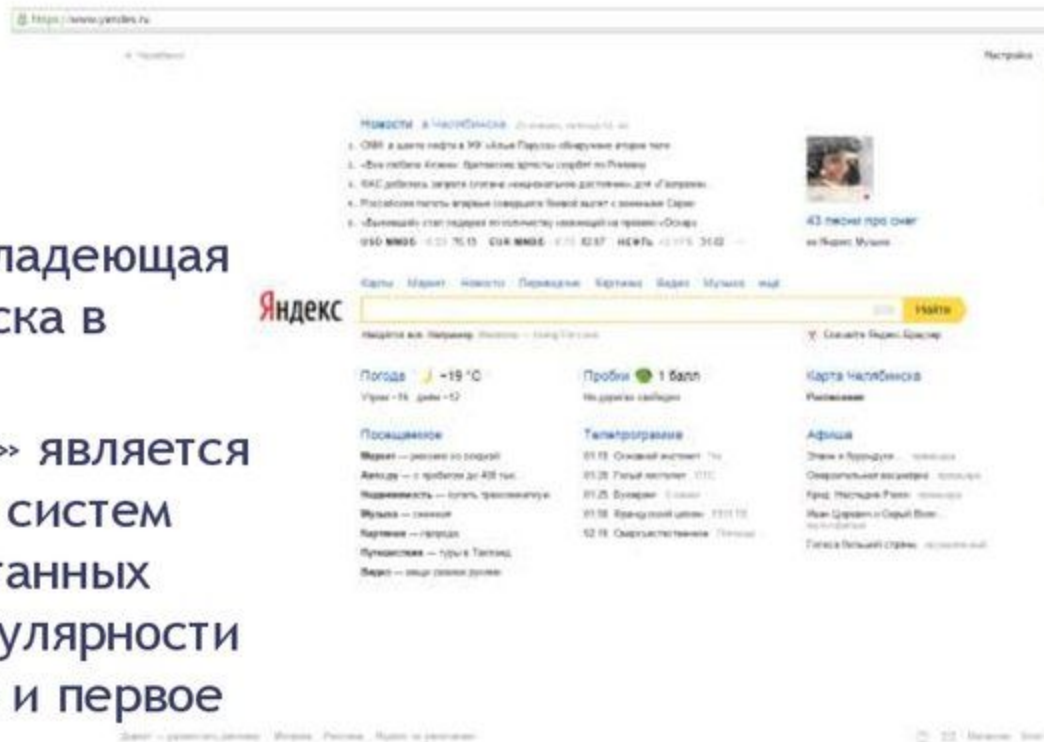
https://www.yandex.ru

Настройка

Новости в Челябинске

USD MMBS 75.15 EUR MMBS 82.67 НЕФТЬ

43 песни про снег

Карты Маркет Новости Переводчик Картинки Видео Музыка ещё

Яндекс

Найти

Погода −19 °C

Пробки 1 балл

Карта Челябинска

Посещаемое

Телепрограмма

Афиша

ладеющая
ска в

» является
систем
танных
улярности
и первое